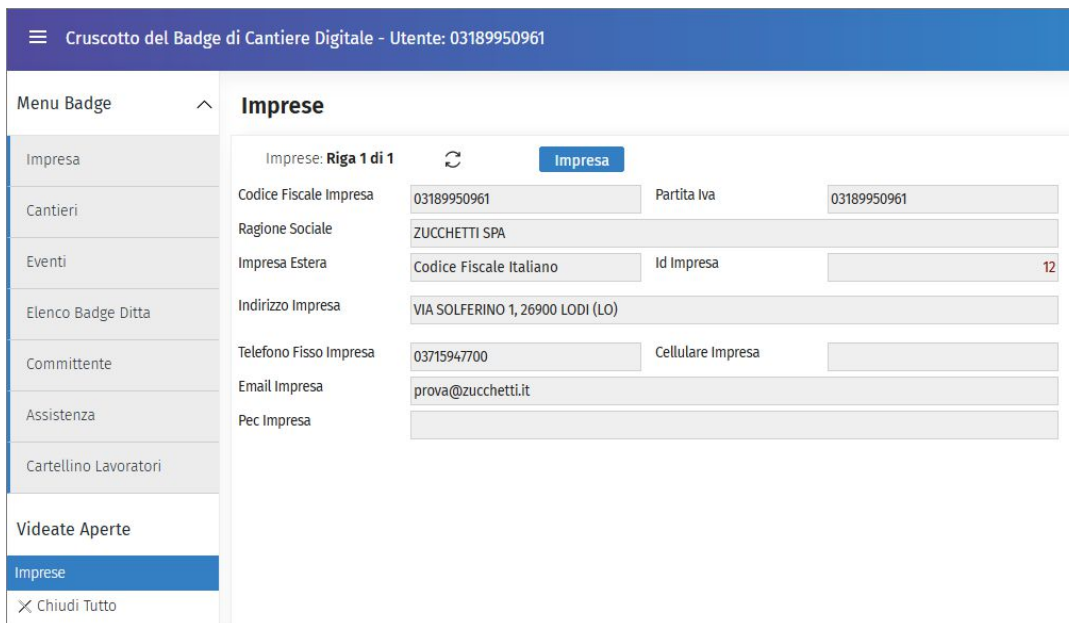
Cruscotto del Badge di Cantiere Digitale - Utente: 03189950961

Menu Badge

Impresa

Cantieri

Eventi

Elenco Badge Ditta

Committente

Assistenza

Cartellino Lavoratori

Videate Aperte

Imprese

Chiudi Tutto

Imprese

Imprese: Riga 1 di 1

Impresa

| | | | |
|---|---|---|---|
| Codice Fiscale Impresa | 03189950961 | Partita Iva | 03189950961 |
| Ragione Sociale | ZUCCHETTI SPA | | |
| Impresa Estera | Codice Fiscale Italiano | Id Impresa | 12 |
| Indirizzo Impresa | VIA SOLFERINO 1, 26900 LODI (LO) | | |
| Telefono Fisso Impresa | 03715947700 | Cellulare Impresa | |
| Email Impresa | prova@zucchetti.it | | |
| Pec Impresa | | | |